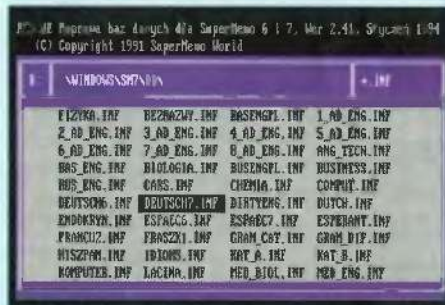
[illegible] Naprawa baz danych dla SuperMemo 6 i 7, Wer 2.41, Styczeń 1994
(C) Copyright 1991 SuperMemo World

\WINDOWS\SM7\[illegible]

*.INF

| | | | |
|---|---|---|---|
| FIZYKA.INF | BEZNAZWY.INF | BASENGPL.INF | 1_AD_ENG.INF |
| 2_AD_ENG.INF | 3_AD_ENG.INF | 4_AD_ENG.INF | 5_AD_ENG.INF |
| 6_AD_ENG.INF | 7_AD_ENG.INF | 8_AD_ENG.INF | ANG_TECH.INF |
| BAS_ENG.INF | BIOLOGIA.INF | BUSENGPL.INF | BUSINESS.INF |
| BUS_ENG.INF | CARS.INF | CHEMIA.INF | COMPUT.INF |
| DEUTSCH6.INF | DEUTSCH7.INF | DIRTYENG.INF | DUTCH.INF |
| ENDOKRYN.INF | ESPAEC6.INF | ESPAEC7.INF | ESPERANT.INF |
| FRANCUZ.INF | FRASZKI.INF | GRAM_C&T.INF | GRAM_DIF.INF |
| HISZPAN.INF | IDIOMS.INF | KAT_A.INF | KAT_B.INF |
| KOMPUTER.INF | LACINA.INF | MED_BIOL.INF | MED_ENG.INF |